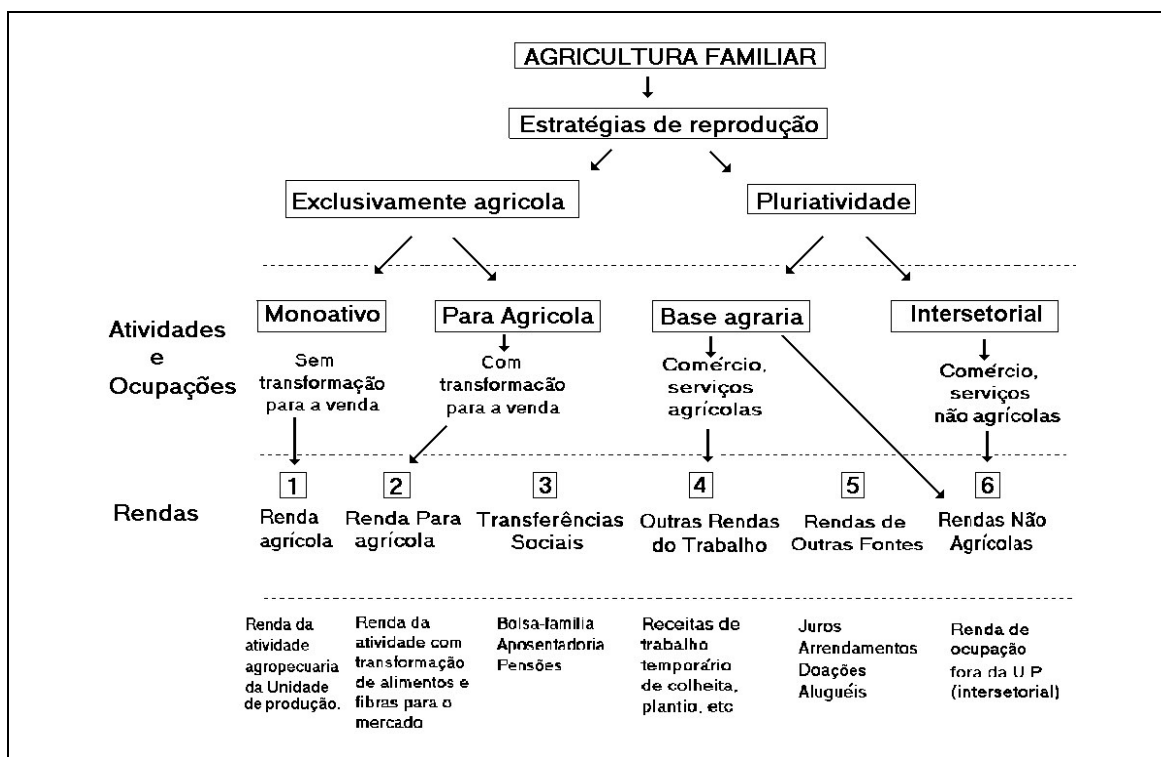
AGRICULTURA FAMILIAR

Estratégias de reprodução

Exclusivamente agricola

Pluriatividade

Atividades e Ocupações

Monoativo

Sem transformação para a venda

Para Agricola

Com transformação para a venda

Base agraria

Comércio, serviços agrícolas

Intersetorial

Comércio, serviços não agrícolas

Rendas

1
Renda agrícola

2
Renda Para agrícola

3
Transferências Sociais

4
Outras Rendas do Trabalho

5
Rendas de Outras Fontes

6
Rendas Não Agrícolas

Renda da atividade agropecuaria da Unidade de produção.

Renda da atividade com transformação de alimentos e fibras para o mercado

Bolsa-familia
Aposentadoria
Pensões

Receitas de trabalho temporário de colheita, plantio, etc

Juros
Arrendamentos
Doações
Aluguéis

Renda de ocupação fora da U.P (intersetorial)